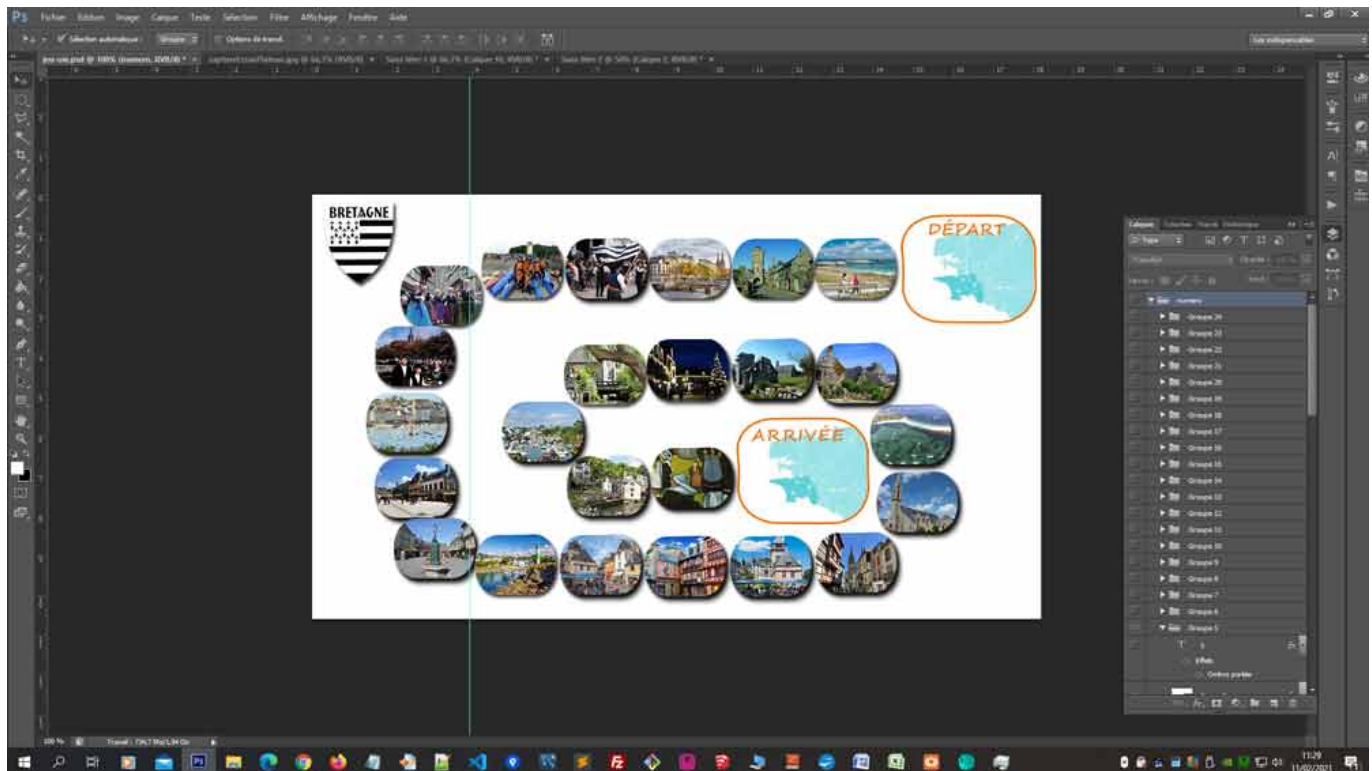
Ps Fichier Edition Image Calque Texte Sélection Filtre Affichage Fenêtre Aide

Sélection automatique : Groupe Options de transf.

Les indispensables

BRETAGNE

DÉPART

ARRIVÉE

Calques Couches Tracés Historique

Type

Transfert Opacité :

Verrou : Fond :

Fond - numéro

Groupe 24
Groupe 23
Groupe 22
Groupe 21
Groupe 20
Groupe 19
Groupe 18
Groupe 17
Groupe 16
Groupe 15
Groupe 14
Groupe 13
Groupe 12
Groupe 11
Groupe 10
Groupe 9
Groupe 8
Groupe 7
Groupe 6
Groupe 5

Effets
Ombre portée

100 %

11:29
11/02/2021